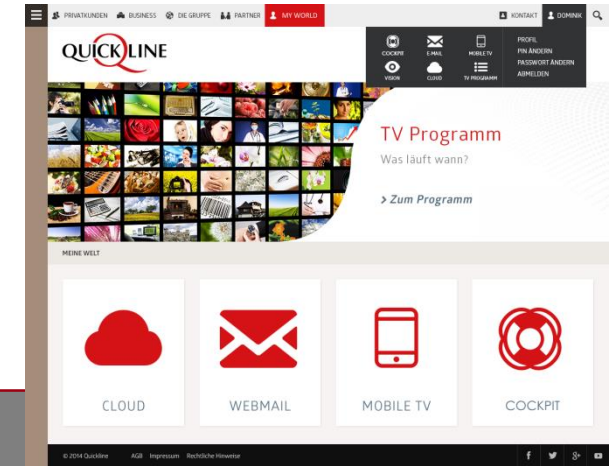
PRIVATKUNDEN BUSINESS DIE GRUPPE PARTNER MY WORLD KONTAKT DOMINIK

QUICKLINE

COCKPIT E-MAIL MOBILE TV
VISION CLOUD TV PROGRAMM

PROFIL
PIN ÄNDERN
PASSWORT ÄNDERN
ABMELDEN

TV Programm
Was läuft wann?

> Zum Programm

MEINE WELT

CLOUD

WEBMAIL

MOBILE TV

COCKPIT

© 2014 Quickline AGB Impressum Rechtliche Hinweise